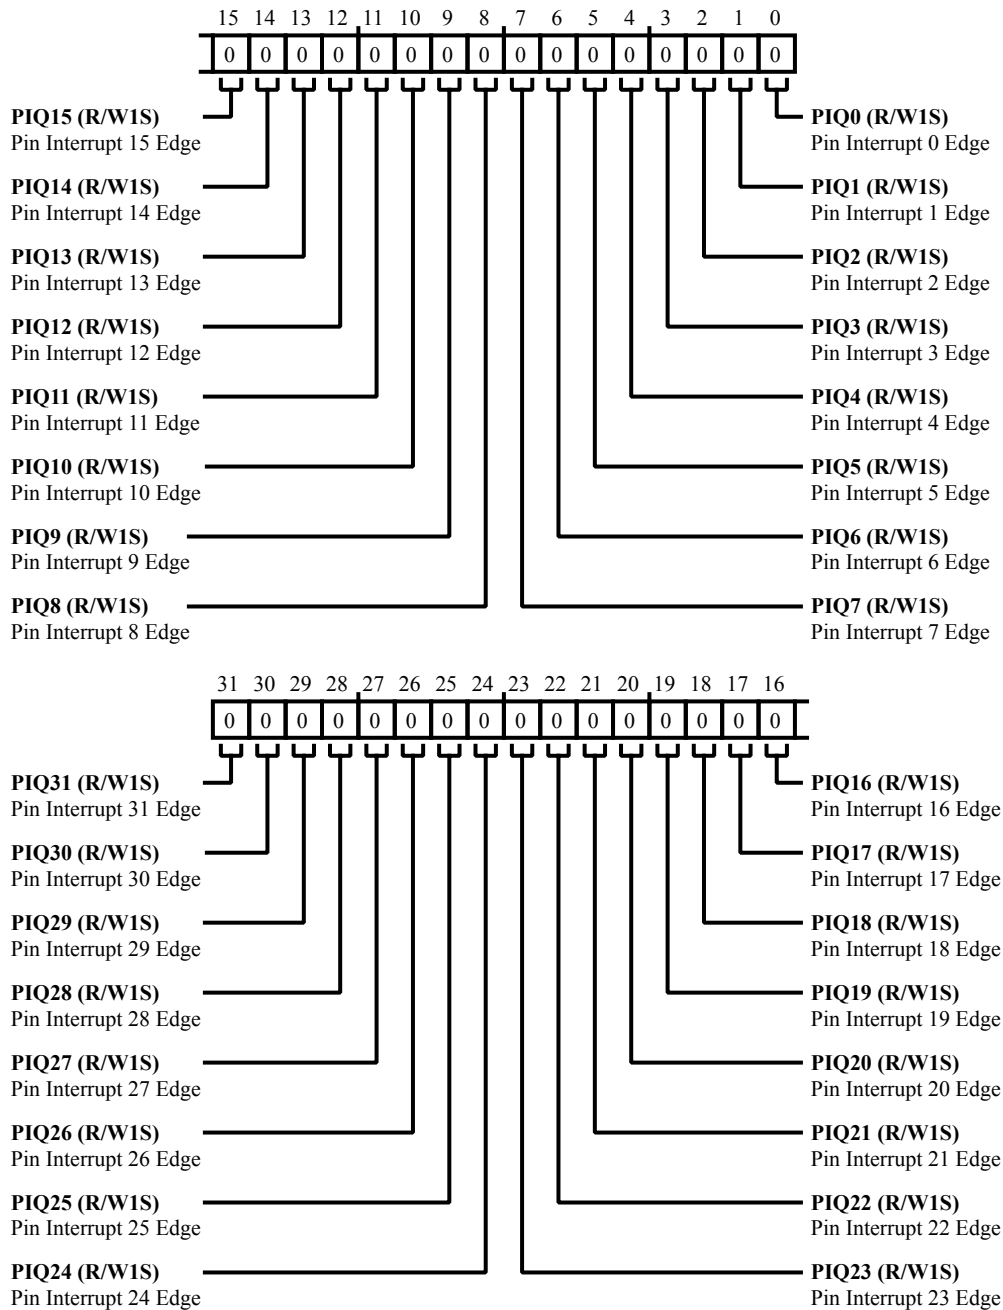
15 14 13 12 11 10 9 8 7 6 5 4 3 2 1 0

| 0 | 0 | 0 | 0 | 0 | 0 | 0 | 0 | 0 | 0 | 0 | 0 | 0 | 0 | 0 | 0 |
|---|---|---|---|---|---|---|---|---|---|---|---|---|---|---|---|

**PIQ15 (R/W1S)**
Pin Interrupt 15 Edge

**PIQ14 (R/W1S)**
Pin Interrupt 14 Edge

**PIQ13 (R/W1S)**
Pin Interrupt 13 Edge

**PIQ12 (R/W1S)**
Pin Interrupt 12 Edge

**PIQ11 (R/W1S)**
Pin Interrupt 11 Edge

**PIQ10 (R/W1S)**
Pin Interrupt 10 Edge

**PIQ9 (R/W1S)**
Pin Interrupt 9 Edge

**PIQ8 (R/W1S)**
Pin Interrupt 8 Edge

**PIQ0 (R/W1S)**
Pin Interrupt 0 Edge

**PIQ1 (R/W1S)**
Pin Interrupt 1 Edge

**PIQ2 (R/W1S)**
Pin Interrupt 2 Edge

**PIQ3 (R/W1S)**
Pin Interrupt 3 Edge

**PIQ4 (R/W1S)**
Pin Interrupt 4 Edge

**PIQ5 (R/W1S)**
Pin Interrupt 5 Edge

**PIQ6 (R/W1S)**
Pin Interrupt 6 Edge

**PIQ7 (R/W1S)**
Pin Interrupt 7 Edge

31 30 29 28 27 26 25 24 23 22 21 20 19 18 17 16

| 0 | 0 | 0 | 0 | 0 | 0 | 0 | 0 | 0 | 0 | 0 | 0 | 0 | 0 | 0 | 0 |
|---|---|---|---|---|---|---|---|---|---|---|---|---|---|---|---|

**PIQ31 (R/W1S)**
Pin Interrupt 31 Edge

**PIQ30 (R/W1S)**
Pin Interrupt 30 Edge

**PIQ29 (R/W1S)**
Pin Interrupt 29 Edge

**PIQ28 (R/W1S)**
Pin Interrupt 28 Edge

**PIQ27 (R/W1S)**
Pin Interrupt 27 Edge

**PIQ26 (R/W1S)**
Pin Interrupt 26 Edge

**PIQ25 (R/W1S)**
Pin Interrupt 25 Edge

**PIQ24 (R/W1S)**
Pin Interrupt 24 Edge

**PIQ16 (R/W1S)**
Pin Interrupt 16 Edge

**PIQ17 (R/W1S)**
Pin Interrupt 17 Edge

**PIQ18 (R/W1S)**
Pin Interrupt 18 Edge

**PIQ19 (R/W1S)**
Pin Interrupt 19 Edge

**PIQ20 (R/W1S)**
Pin Interrupt 20 Edge

**PIQ21 (R/W1S)**
Pin Interrupt 21 Edge

**PIQ22 (R/W1S)**
Pin Interrupt 22 Edge

**PIQ23 (R/W1S)**
Pin Interrupt 23 Edge